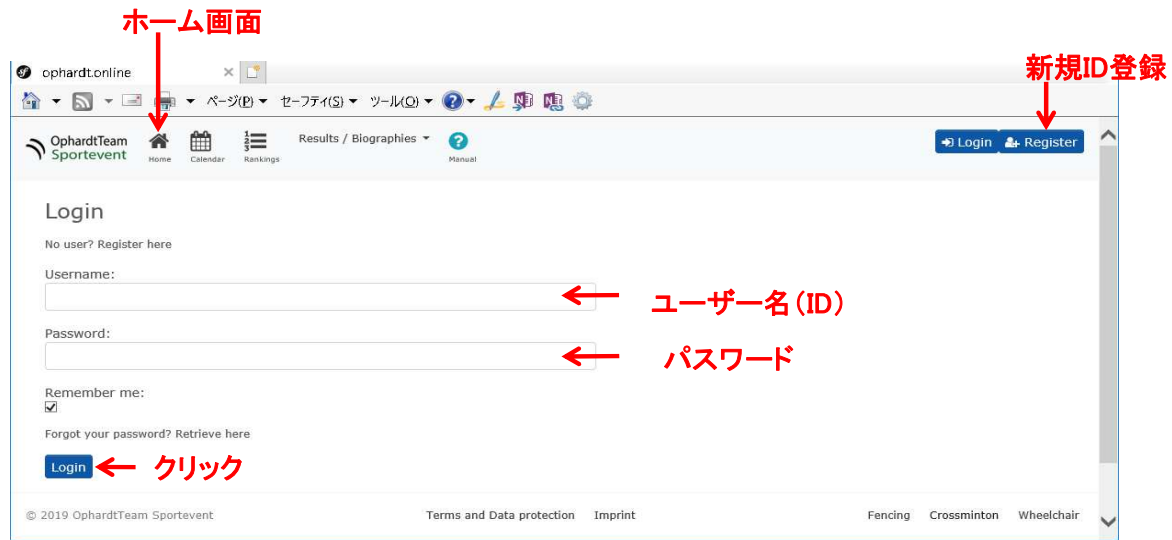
ホーム画面

ophardt.online

新規ID登録

ページ(P) セーフティ(S) ツール(O)

OphardtTeam Sportevent

Home Calendar Rankings Results / Biographies Manual

Login Register

Login

No user? Register here

Username:

ユーザー名(ID)

Password:

パスワード

Remember me:

☑

Forgot your password? Retrieve here

Login

クリック

© 2019 OphardtTeam Sportevent

Terms and Data protection Imprint

Fencing Crossminton Wheelchair